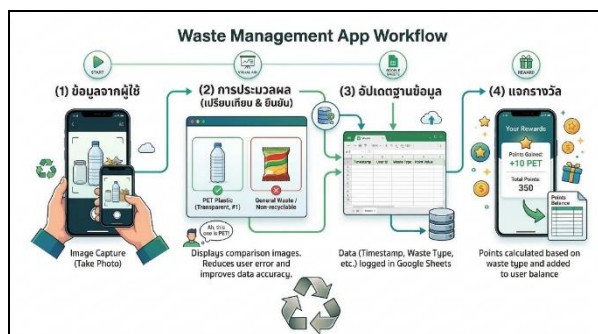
Waste Management App Workflow

START

(1) ข้อมูลจากผู้ใช้

Image Capture (Take Photo)

VISUAL AI

(2) การประมวลผล (เปรียบเทียบ & ยืนยัน)

PET Plastic (Transparent, #1)

General Waste / Non-recyclable

Ah, this one is PET!

Displays comparison images. Reduces user error and improves data accuracy.

GOOGLE SHEETS

(3) อัปเดตฐานข้อมูล

Sheets

| Timestamp | User ID | Waste Type | Point Value |
|---|---|---|---|

Data (Timestamp, Waste Type, etc.) logged in Google Sheets

REWARD

(4) แจกรางวัล

Your Rewards

Points Gained: +10 PET

Total Points: 350

Points Balance

Points calculated based on waste type and added to user balance